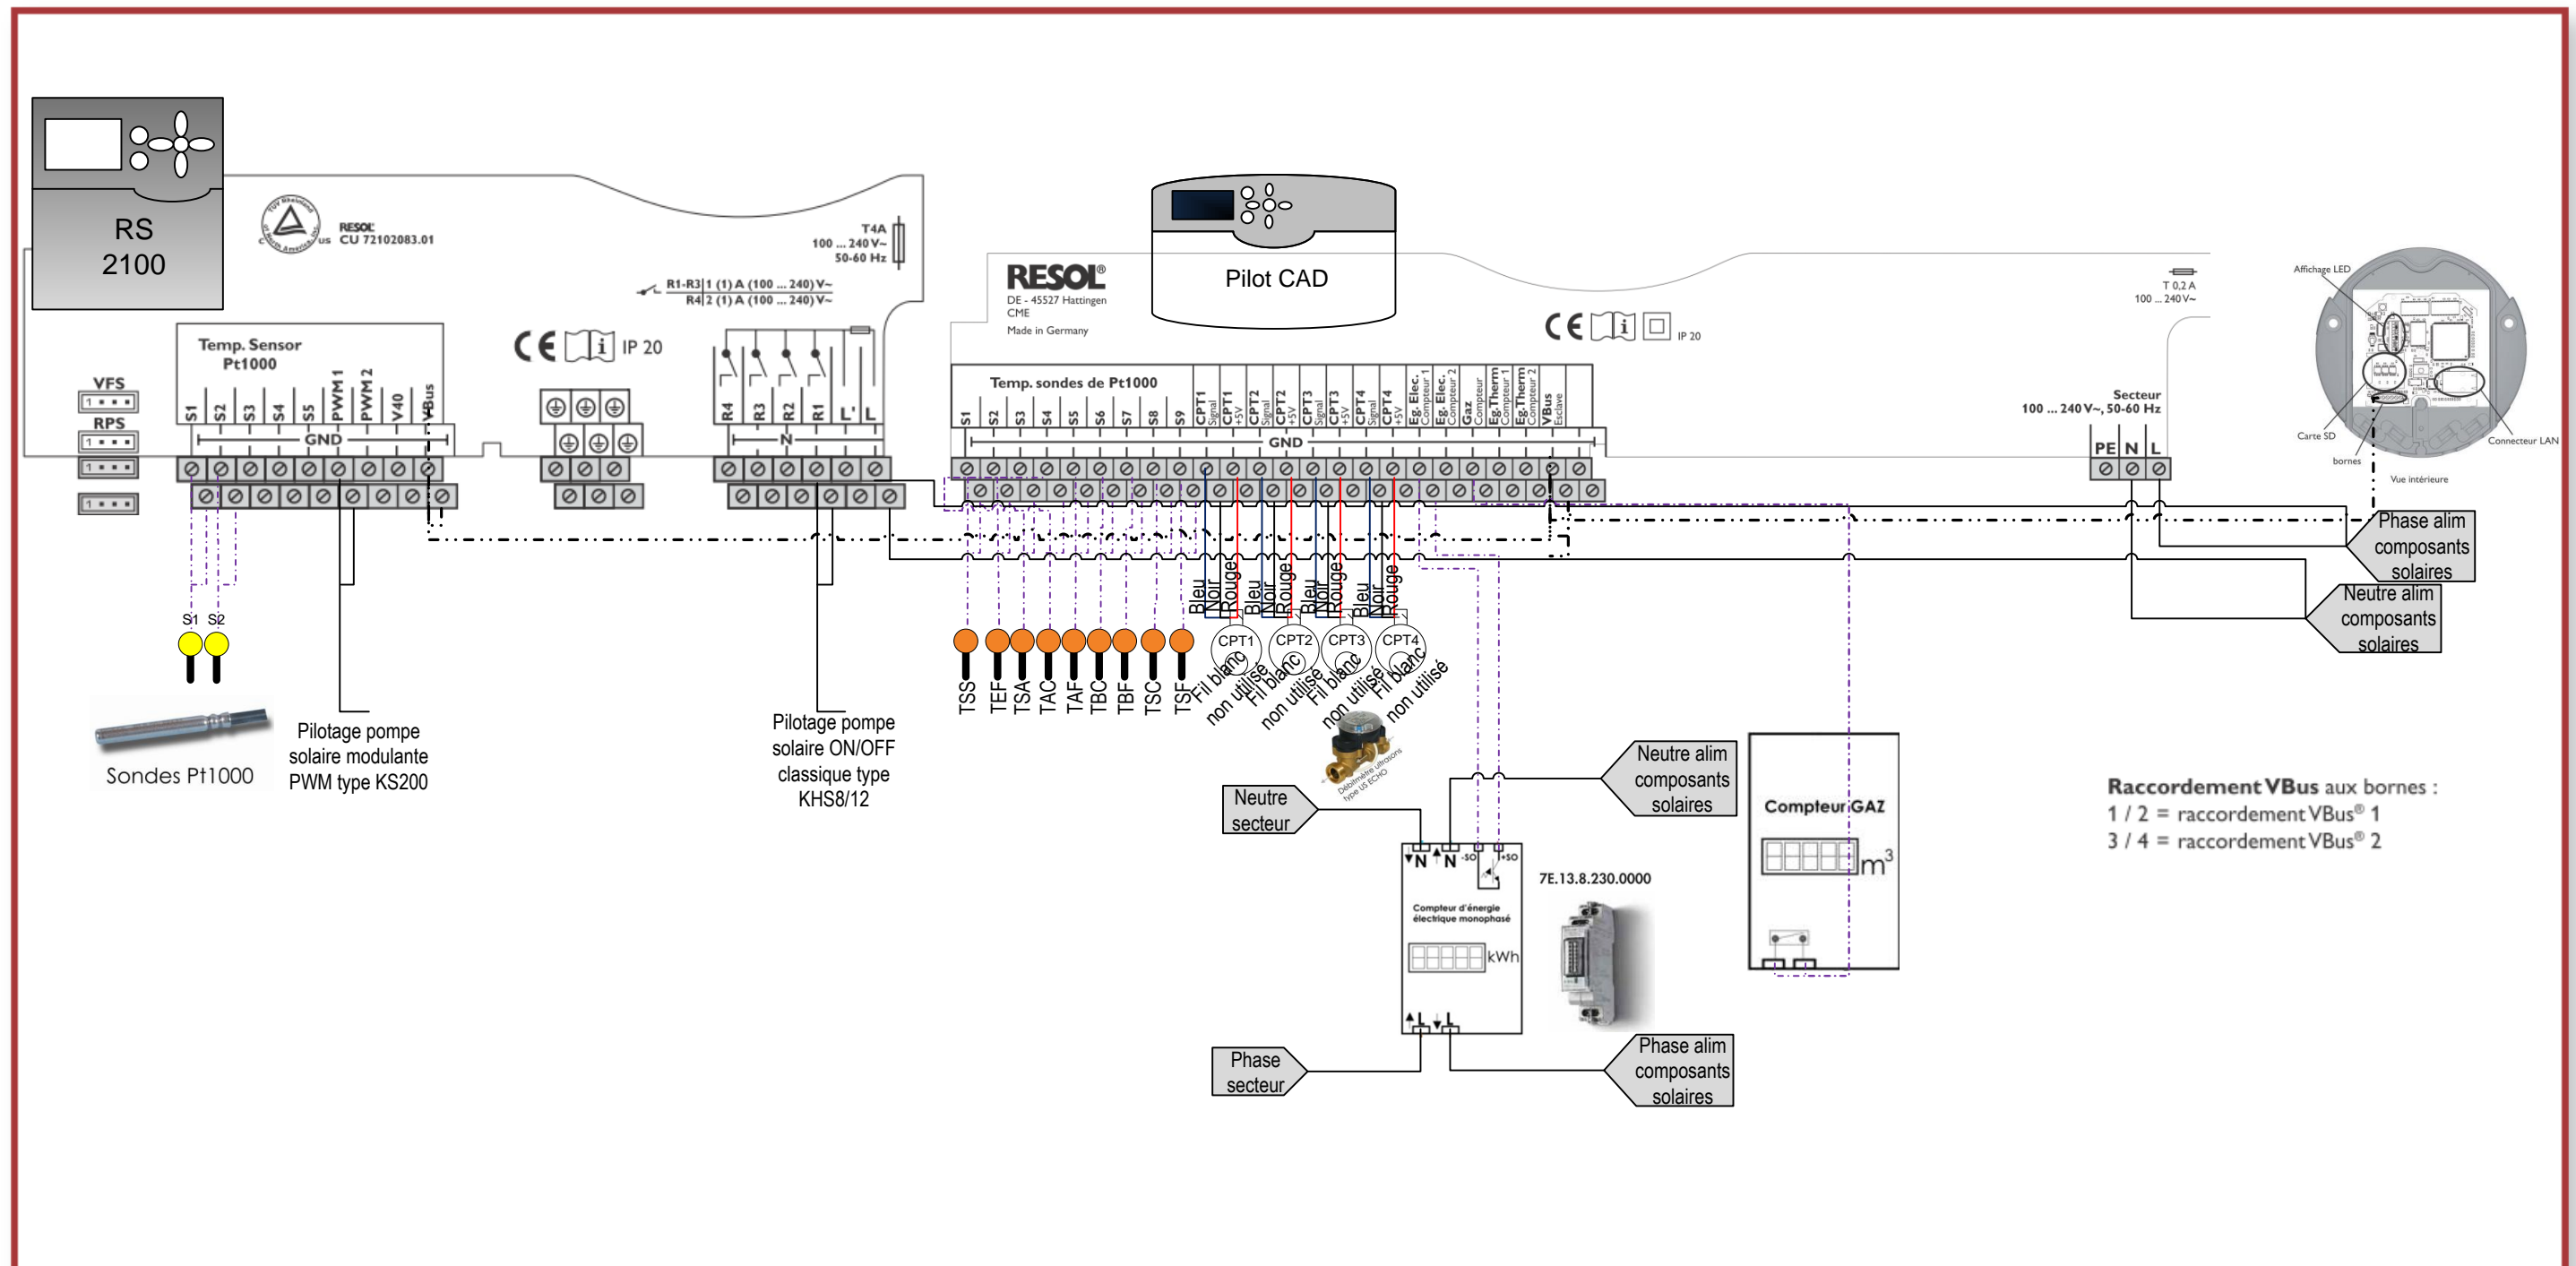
RS 2100

RESOL CU 72102083.01

T4A
100 ... 240 V~
50-60 Hz

R1-R3 1 (1) A (100 ... 240) V~
R4 2 (1) A (100 ... 240) V~

VFS
RPS

Temp. Sensor Pt1000

S1 S2 S3 S4 S5 PWM 1 PWM 2 V40 VBus
GND

IP 20

R4 R3 R2 R1 L' L
N

RESOL
DE - 45527 Hattingen
CME
Made in Germany

Pilot CAD

IP 20

Temp. sondes de Pt1000

S1 S2 S3 S4 S5 S6 S7 S8 S9 CPT1 Signal CPT1 +5V CPT2 Signal CPT2 +5V CPT3 Signal CPT3 +5V CPT4 Signal CPT4 +5V Eg. Elec. Compteur 1 Eg. Elec. Compteur 2 Gaz Compteur Eg.Therm Compteur 1 Eg.Therm Compteur 2 VBus Esclave
GND

T 0,2 A
100 ... 240 V~

Secteur
100 ... 240 V~, 50-60 Hz
PE N L

Affichage LED
Carte SD
bornes
Connecteur LAN
Vue intérieure

Phase alim composants solaires

Neutre alim composants solaires

S1 S2

Sondes Pt1000

Pilotage pompe solaire modulante PWM type KS200

Pilotage pompe solaire ON/OFF classique type KHS8/12

Bleu Noir Rouge Bleu Noir Rouge Bleu Noir Rouge Bleu Noir Rouge

CPT1 CPT2 CPT3 CPT4

TSS TEF TSA TAC TAF TBC TBF TSC TSF

Fil blanc non utilisé Fil blanc non utilisé Fil blanc non utilisé Fil blanc non utilisé

Débitmètre ultrasons type US ECHO

Neutre alim composants solaires

Neutre secteur

N N -S0 +S0

Compteur d'énergie électrique monophasé

kWh

L L

7E.13.8.230.0000

Compteur GAZ

$m^3$

Phase secteur

Phase alim composants solaires

Raccordement VBus aux bornes :
1 / 2 = raccordement VBus® 1
3 / 4 = raccordement VBus® 2